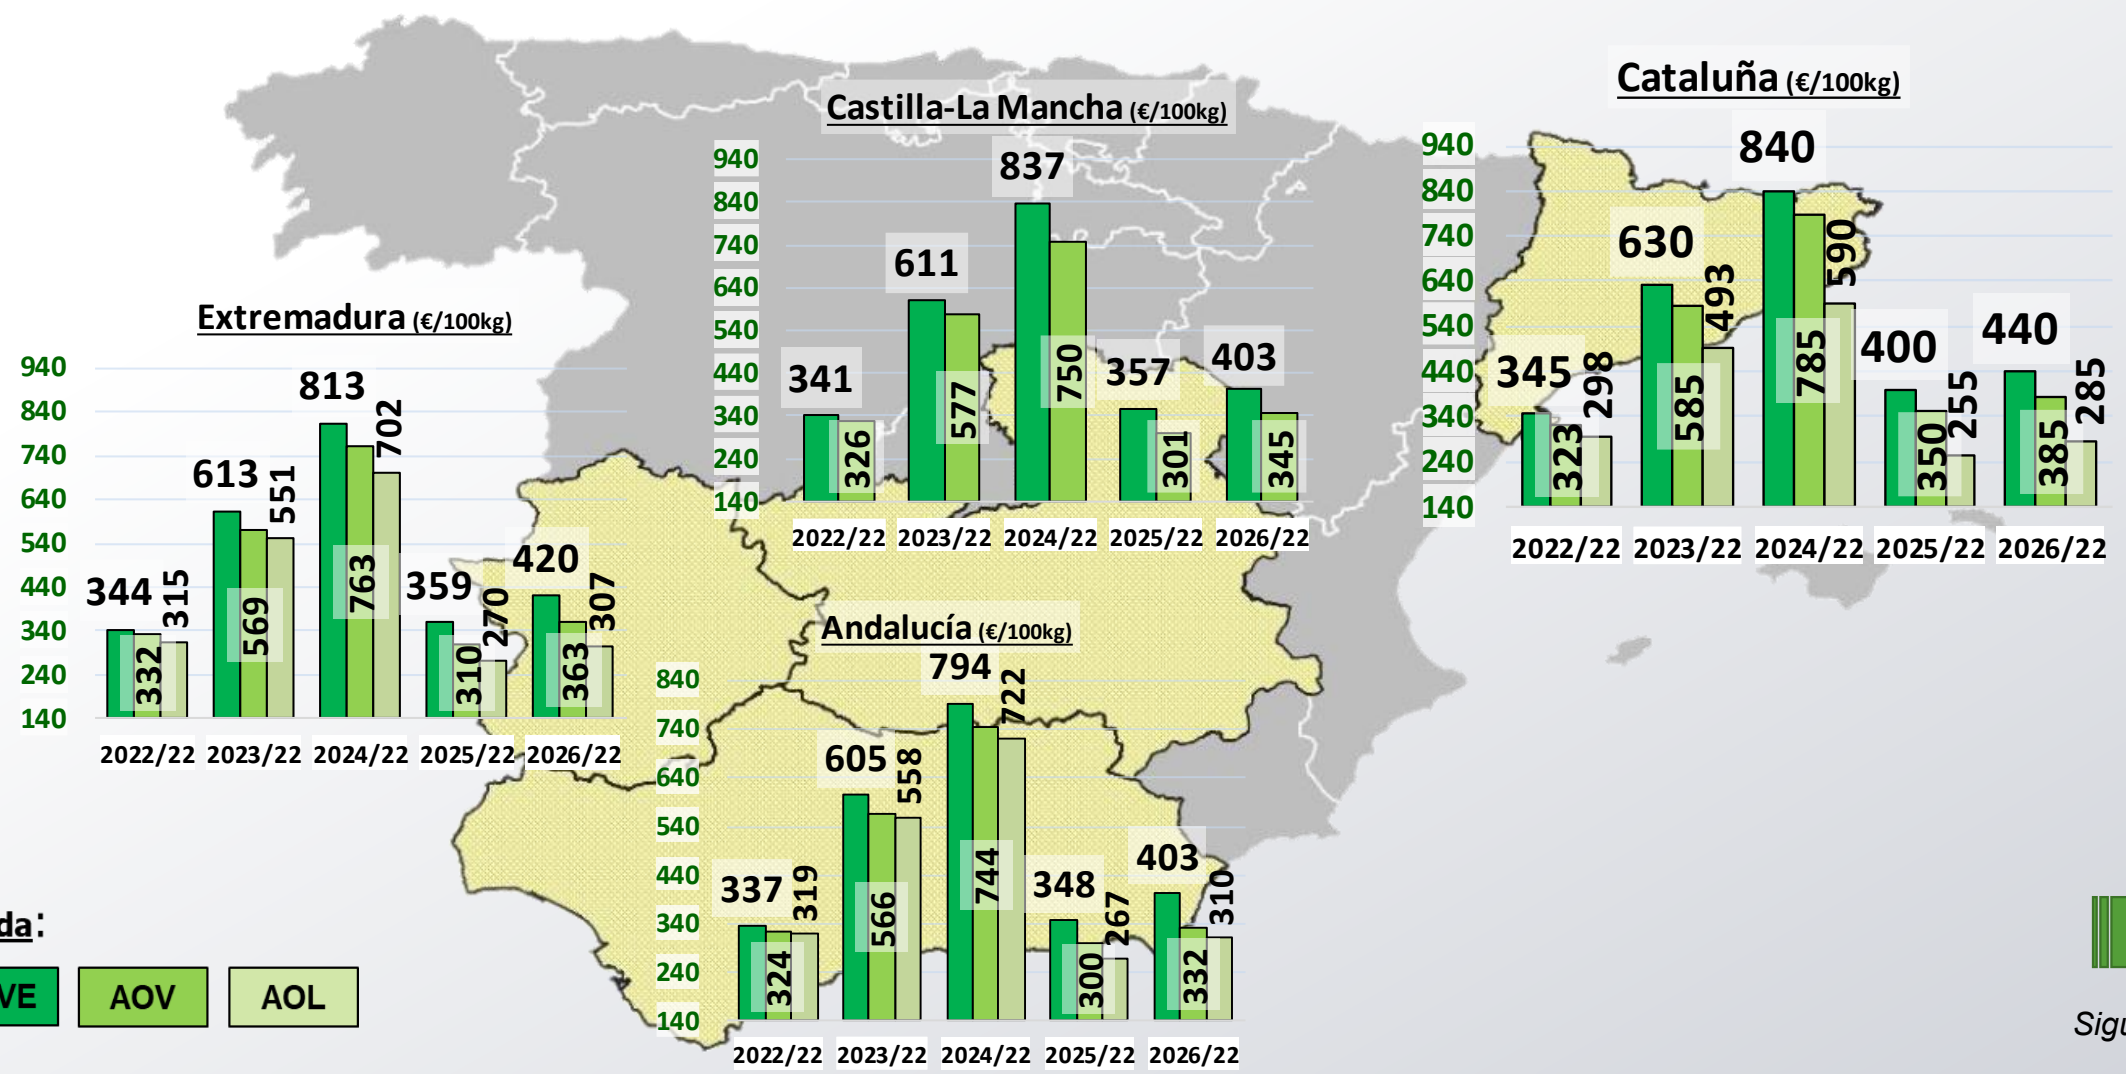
Castilla-La Mancha (€/100kg)

940
840
740
640
540
440
340
240
140

341 326
611 577
837 750
357 301
403 345

2022/22 2023/22 2024/22 2025/22 2026/22

Cataluña (€/100kg)

940
840
740
640
540
440
340
240
140

345 323 298
630 585 493
840 785 590
400 350 255
440 385 285

2022/22 2023/22 2024/22 2025/22 2026/22

Extremadura (€/100kg)

940
840
740
640
540
440
340
240
140

344 332 315
613 569 551
813 763 702
359 310 270
420 363 307

2022/22 2023/22 2024/22 2025/22 2026/22

Andalucía (€/100kg)

840
740
640
540
440
340
240
140

337 324 319
605 566 558
794 744 722
348 300 267
403 332 310

2022/22 2023/22 2024/22 2025/22 2026/22

da:

VE AOV AOL

Sigu